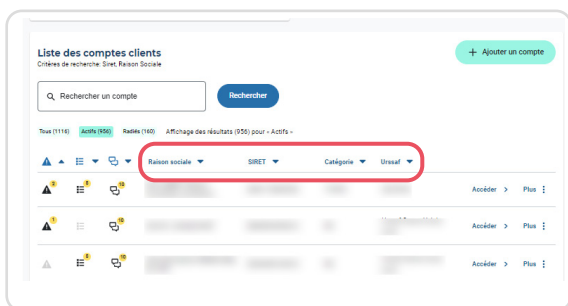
Liste des comptes clients
Critères de recherche: Siret, Raison Sociale

+ Ajouter un compte

Rechercher un compte

Rechercher

Tous (1116) Actifs (956) Radiés (160) Affichage des résultats (956) pour « Actifs »

Raison sociale SIRET Catégorie Urssaf

Accéder > Plus
Accéder > Plus
Accéder > Plus